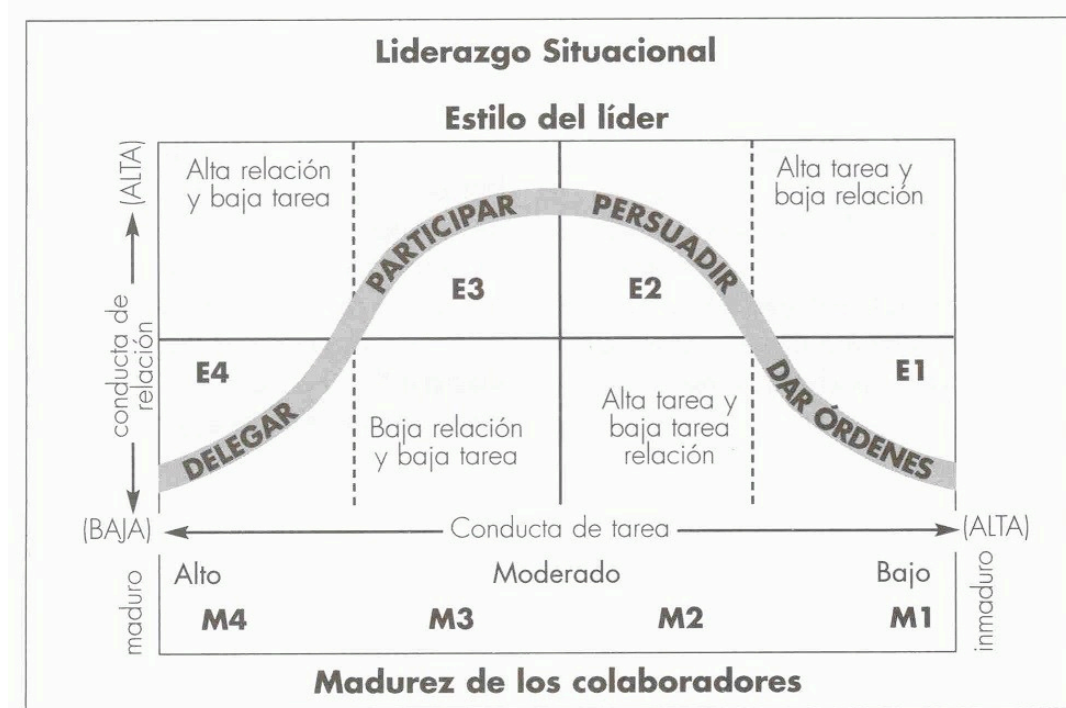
Liderazgo Situacional

Estilo del líder

(ALTA)

conducta de relación

Alta relación y baja tarea

Alta tarea y baja relación

PARTICIPAR

PERSUADIR

E3

E2

E4

E1

DELEGAR

DAR ÓRDENES

Baja relación y baja tarea

Alta tarea y baja tarea relación

(BAJA)

Conducta de tarea

(ALTA)

maduro

Alto

Moderado

Bajo

inmaduro

M4

M3

M2

M1

Madurez de los colaboradores